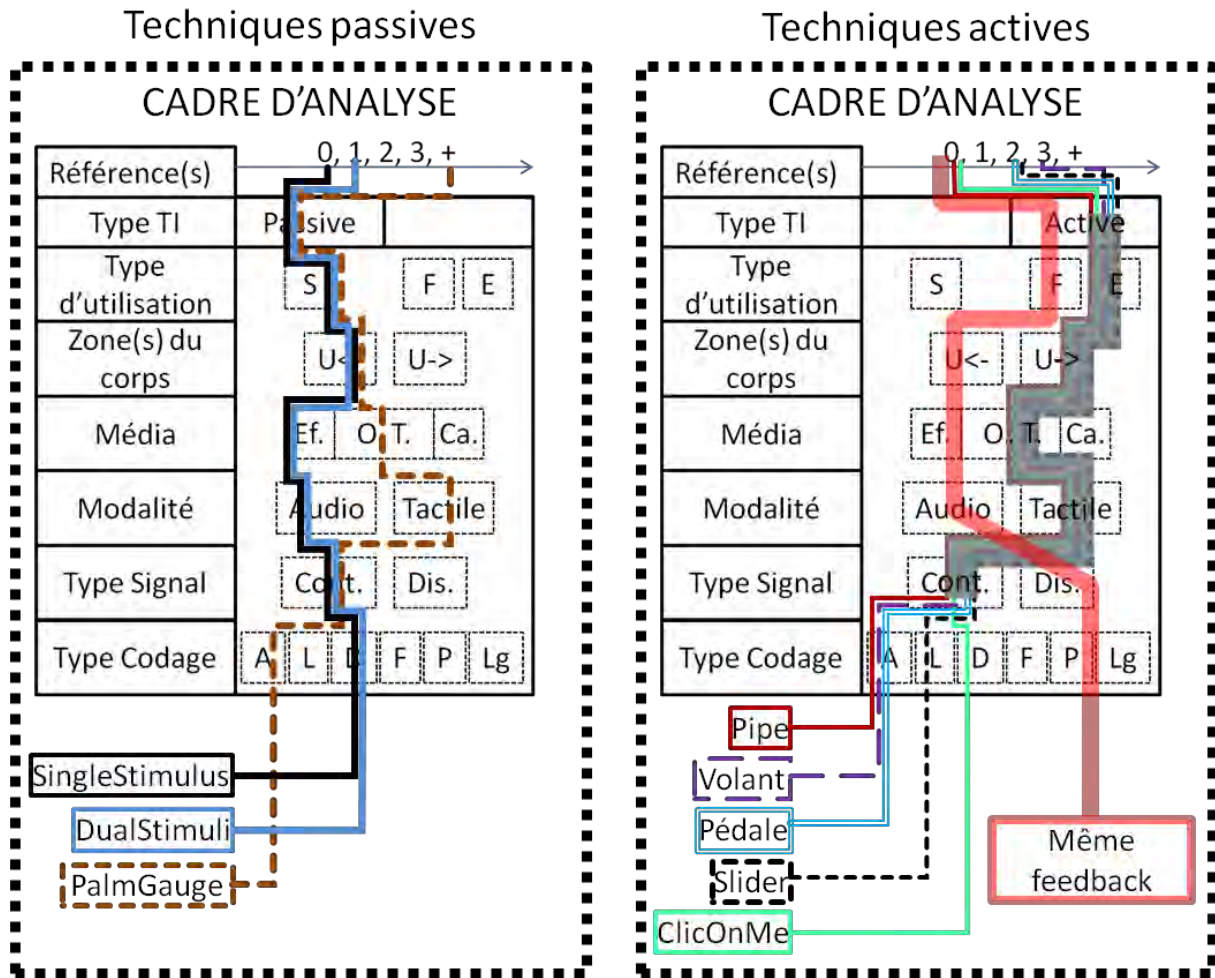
Techniques passives

CADRE D'ANALYSE

| Référence(s) | 0, 1, 2, 3, + |
|---|---|
| Type TI | Passive |
| Type d'utilisation | S F E |
| Zone(s) du corps | U<- U-> |
| Média | Ef. O. T. Ca. |
| Modalité | Audio Tactile |
| Type Signal | Cont. Dis. |
| Type Codage | A L D F P Lg |

SingleStimulus
DualStimuli
PalmGauge

Techniques actives

CADRE D'ANALYSE

| Référence(s) | 0, 1, 2, 3, + |
|---|---|
| Type TI | Active |
| Type d'utilisation | S F E |
| Zone(s) du corps | U<- U-> |
| Média | Ef. O. T. Ca. |
| Modalité | Audio Tactile |
| Type Signal | Cont. Dis. |
| Type Codage | A L D F P Lg |

Pipe
Volant
Pédale
Slider
ClicOnMe
Même feedback